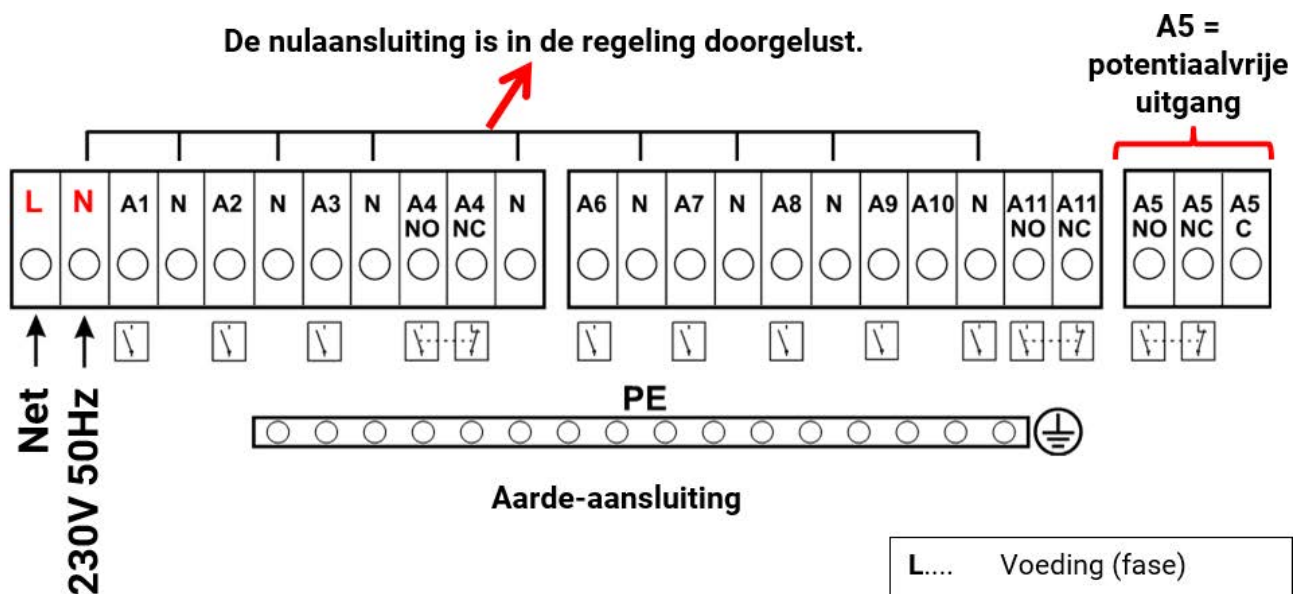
De nulaansluiting is in de regeling doorgelust.

A5 = potentiaalvrije uitgang

| L | N | A1 | N | A2 | N | A3 | N | A4 NO | A4 NC | N |
|---|---|---|---|---|---|---|---|---|---|---|

| A6 | N | A7 | N | A8 | N | A9 | A10 | N | A11 NO | A11 NC |
|---|---|---|---|---|---|---|---|---|---|---|

| A5 NO | A5 NC | A5 C |
|---|---|---|

Net 230V 50Hz

PE

Aarde-aansluiting

L.... Voeding (fase)